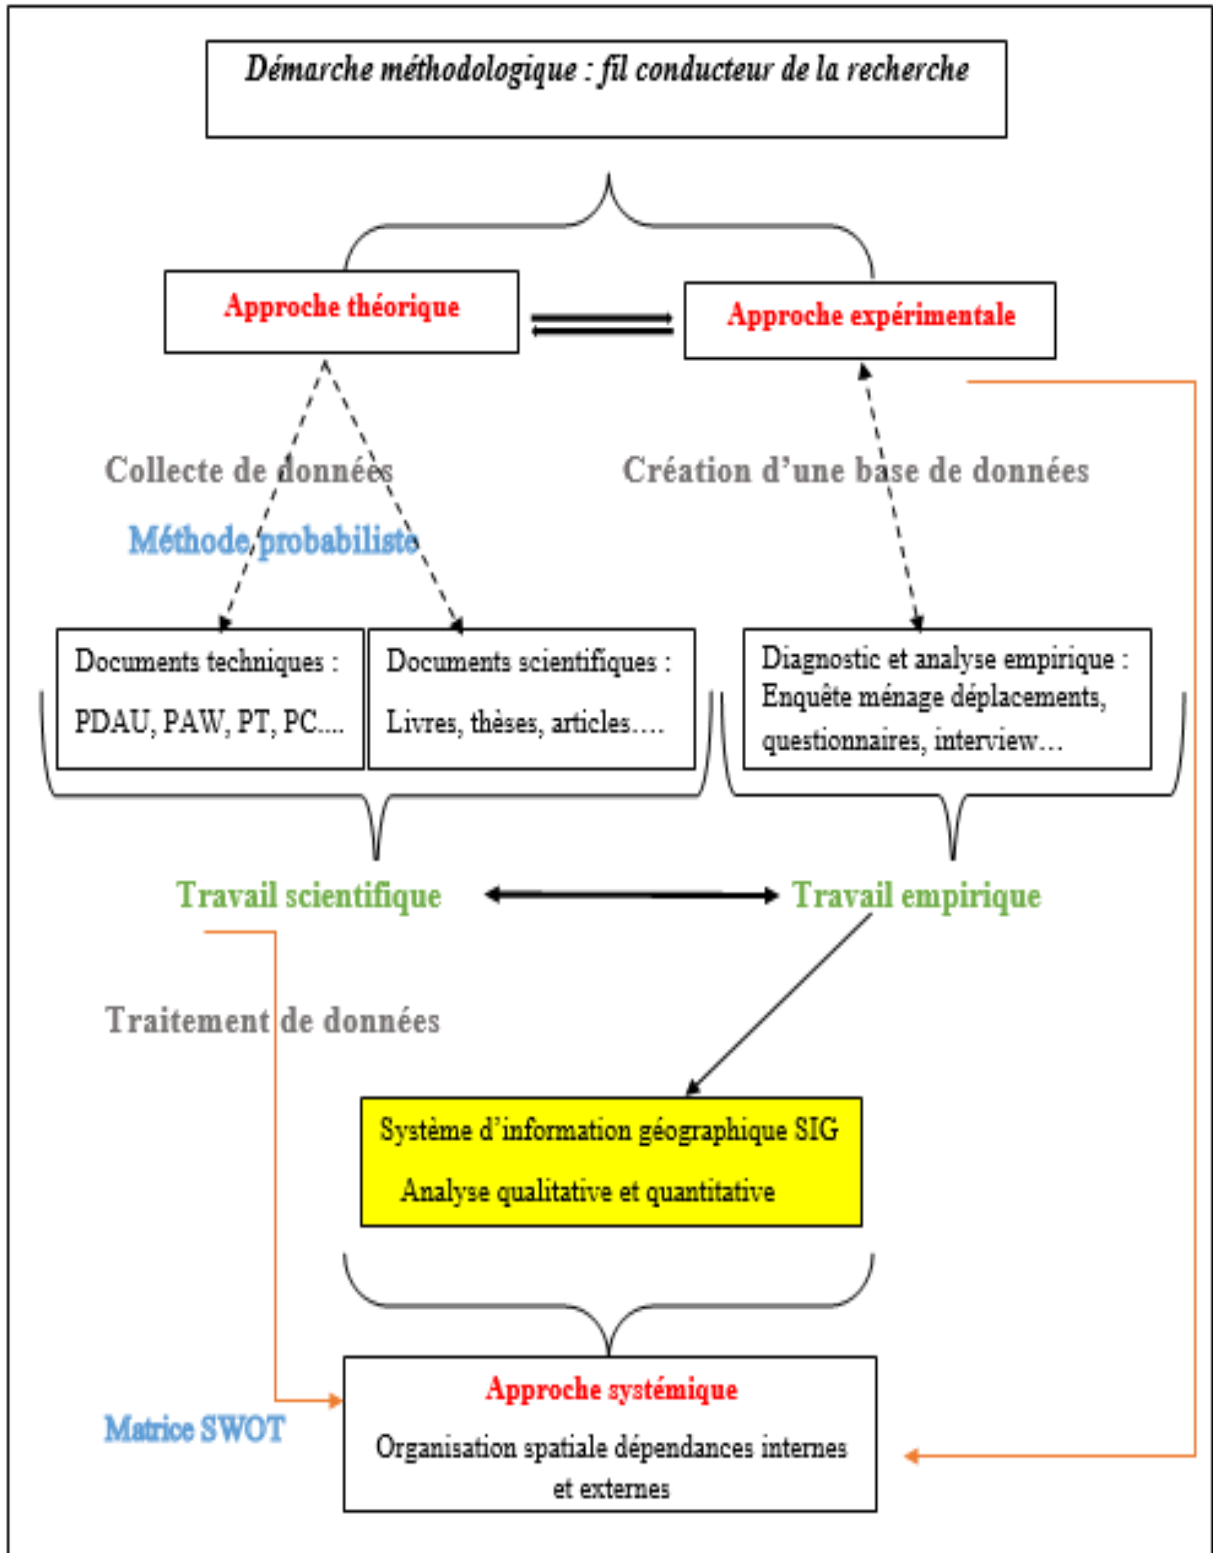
Démarche méthodologique : fil conducteur de la recherche

Approche théorique

Approche expérimentale

Collecte de données

Création d'une base de données

Méthode probabiliste

Documents techniques :

PDAU, PAW, PT, PC....

Documents scientifiques :

Livres, thèses, articles....

Diagnostic et analyse empirique : Enquête ménage déplacements, questionnaires, interview…

Travail scientifique

Travail empirique

Traitement de données

Système d'information géographique SIG

Analyse qualitative et quantitative

Approche systémique

Organisation spatiale dépendances internes et externes

Matrice SWOT